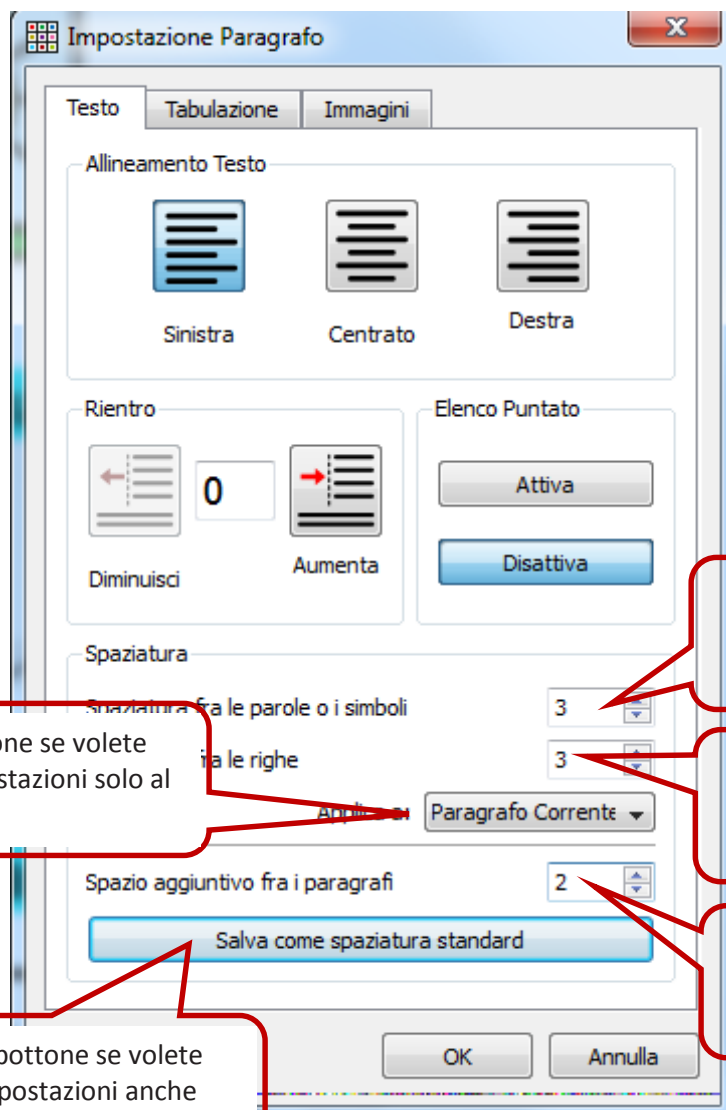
Impostazione Paragrafo

Testo
Tabulazione
Immagini

Allineamento Testo
Sinistra
Centrato
Destra

Rientro
0
Diminuisci
Aumenta

Elenco Puntato
Attiva
Disattiva

Spaziatura
Spaziatura fra le parole o i simboli
3
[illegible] fra le righe
3
Applica a:
Paragrafo Corrente
Spazio aggiuntivo fra i paragrafi
2
Salva come spaziatura standard

OK
Annulla

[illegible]one se volete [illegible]stazioni solo al

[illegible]bottone se volete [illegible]postazioni anche